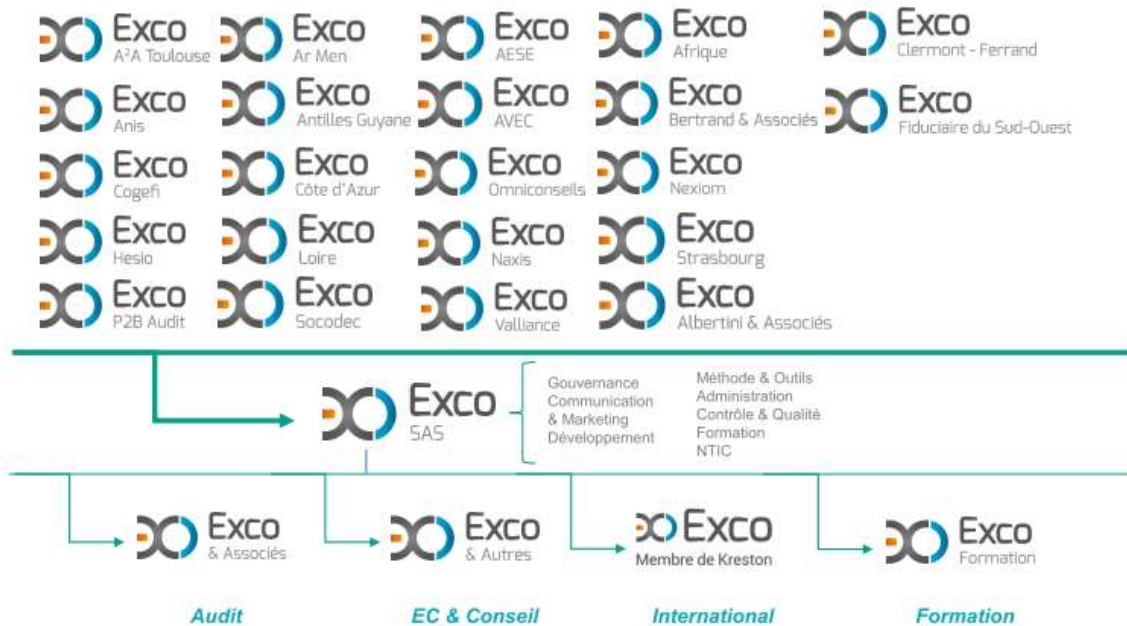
Exco
A²A Toulouse

Exco
Ar Men

Exco
AESE

Exco
Afrique

Exco
Clermont - Ferrand

Exco
Anis

Exco
Antilles Guyane

Exco
AVEC

Exco
Bertrand & Associés

Exco
Fiduciaire du Sud-Ouest

Exco
Cogefi

Exco
Côte d'Azur

Exco
Omniconseils

Exco
Nexiom

Exco
Hesio

Exco
Loire

Exco
Naxis

Exco
Strasbourg

Exco
P2B Audit

Exco
Socodec

Exco
Valliance

Exco
Albertini & Associés

Exco
SAS

Gouvernance
Communication & Marketing
Développement

Méthode & Outils
Administration
Contrôle & Qualité
Formation
NTIC

Exco
& Associés

Exco
& Autres

Exco
Membre de Kreston

Exco
Formation

Audit

EC & Conseil

International

Formation